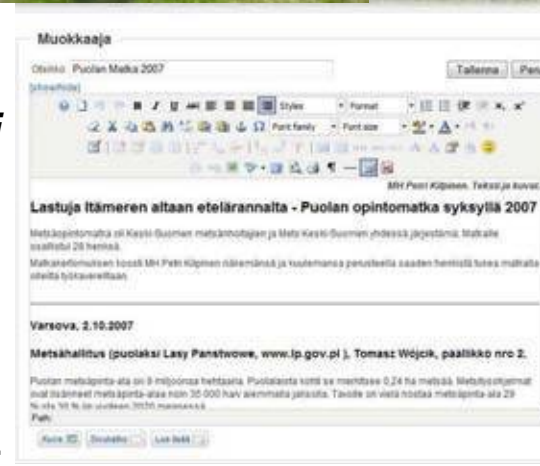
Muokkaaja

Otsikko Puolan Matka 2007

Tallenna Pen

[show/hide]

Styles Format Font family Font size

MH Petri Kilpinen. Teksti ja kuvat

Lastuja Itämeren altaan etelärannalta - Puolan opintomatka syksyllä 2007

Metsäopintomatka oli Keski-Suomen metsänhoitajien ja Metsä Keski-Suomen yhdessä järjestämä. Matkalle osallistui 28 henkeä.

Matkakertomuksen koosti MH Petri Kilpinen näkemänsä ja kuulemansa perusteella saaden henkistä tukea matkalta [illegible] työkavereiltaan.

Varsova, 2.10.2007

Metsähallitus (puolaksi Lasy Panstwowe, www.lp.gov.pl ), Tomasz Wójcik, päällikkö nro 2.

Puolan metsäpinta-ala on 9 miljoonaa hehtaaria. Puolalaista kohti se merkitsee 0,24 ha metsää. Metsityssuunnitelmat ovat lisänneet metsäpinta-alaa noin 35 000 ha/v aiemmalla jaksolla. Tavoite on vielä nostaa metsäpinta-ala 29 % ala 30 % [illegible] 2020 mennessä.

Path:

Kuva (0) Dokumentti Linkki Uusi